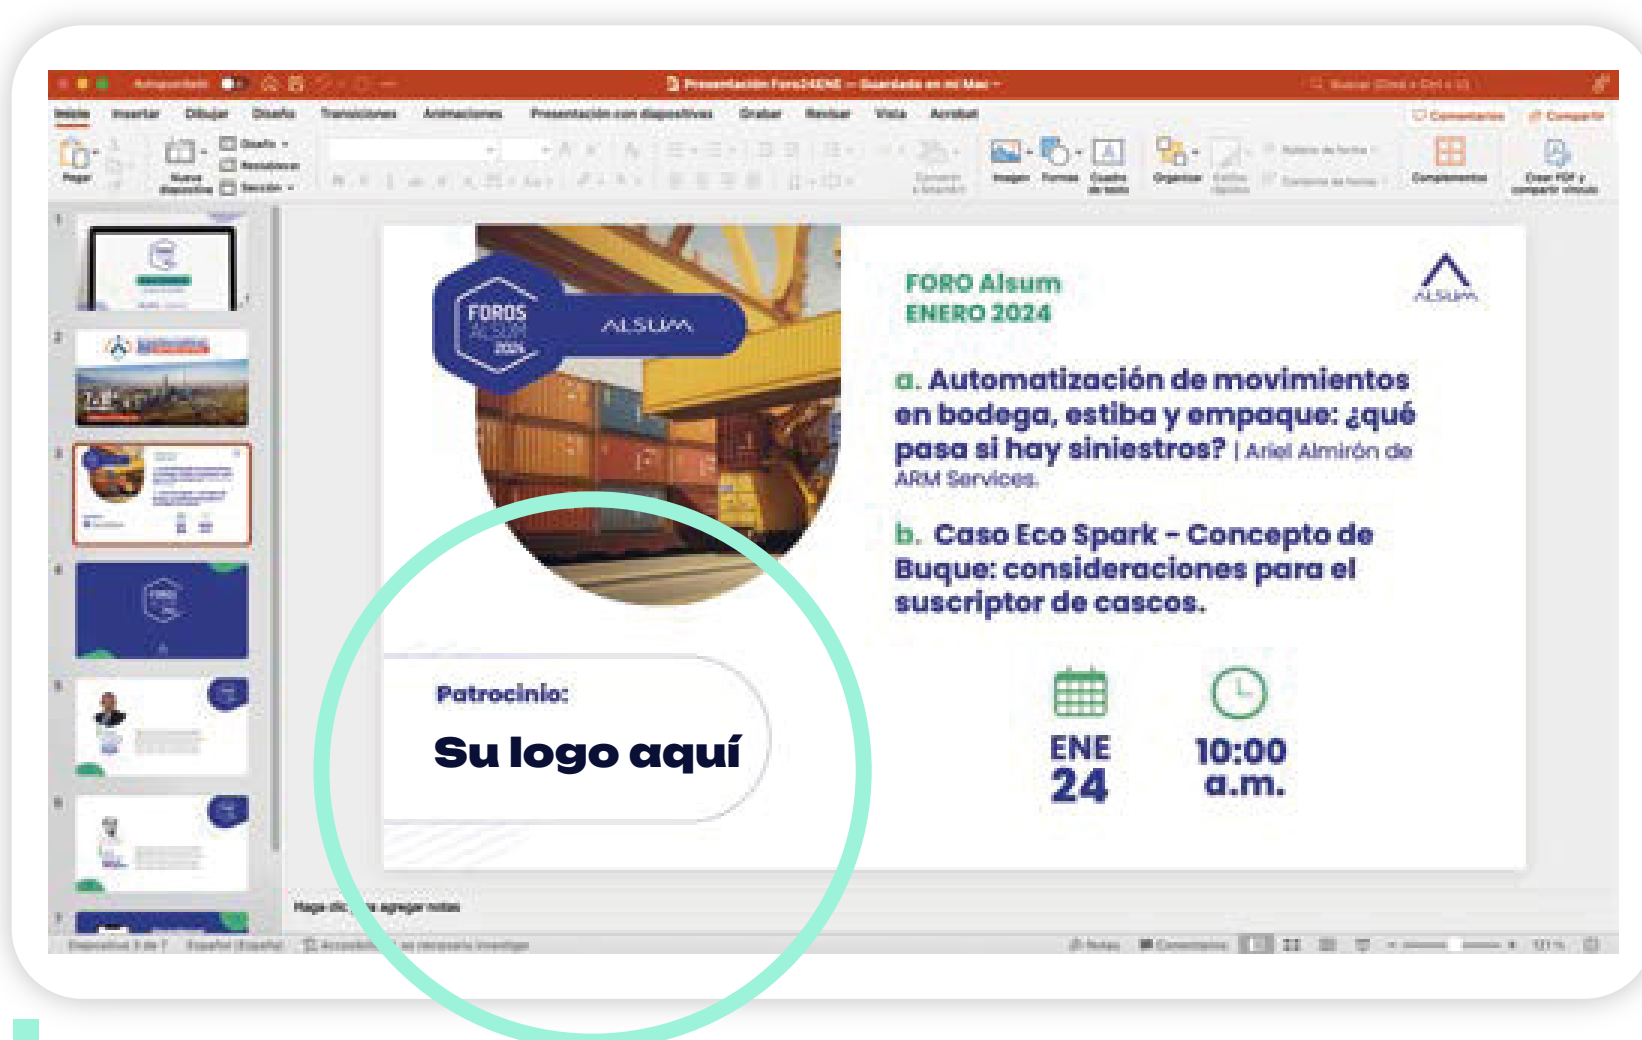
Autoguardado

Presentación Foro24ENE — Guardado en mi Mac

Inicio Insertar Dibujar Diseño Transiciones Animaciones Presentación con diapositivas Grabar Revisar Vista Acrobat

Comentarios Compartir

Pegar Nueva diapositiva Diseño Restablecer Sección

Imagen Formas Cuadro de texto Organizar Complementos Crear PDF y compartir vínculo

FOROS ALSUM 2024 ALSUM

FORO Alsum
ENERO 2024

a. Automatización de movimientos en bodega, estiba y empaque: ¿qué pasa si hay siniestros? | Ariel Almirón de ARM Services.

b. Caso Eco Spark – Concepto de Buque: consideraciones para el suscriptor de cascos.

Patrocinio:

Su logo aquí

ENE
24

10:00
a.m.

Haga clic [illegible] agregar notas

Diapositiva 3 de 7 Español (España) Accesibilidad: es necesario investigar Notas Comentarios